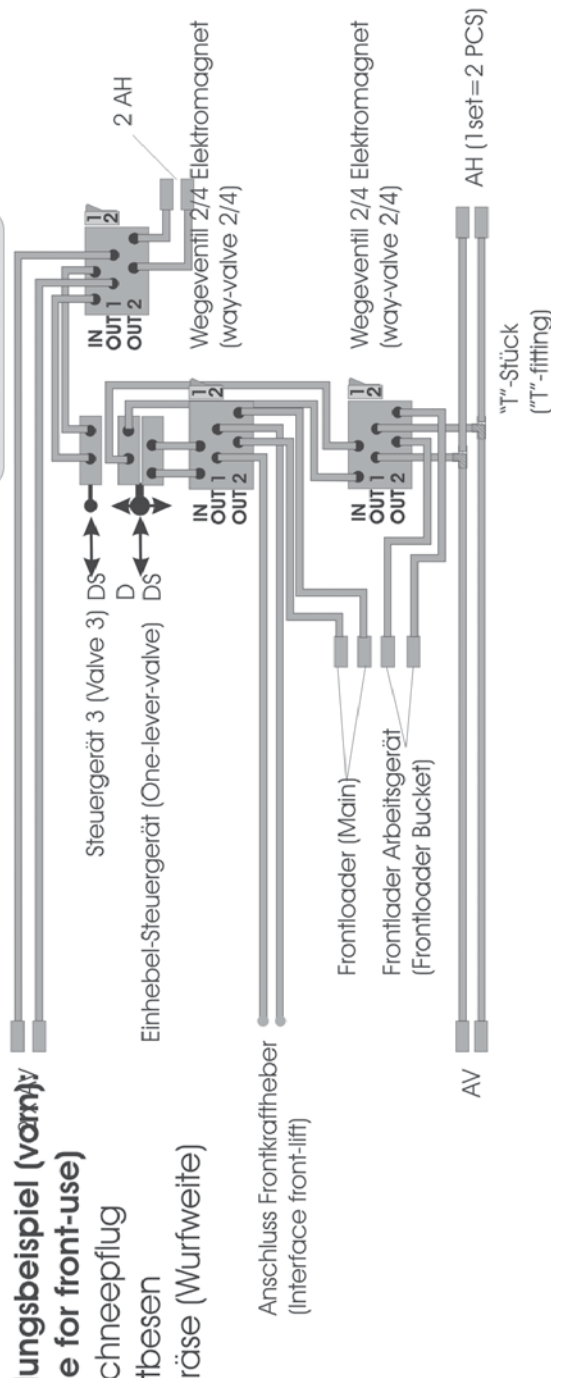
ungsbeispiel (vorn)
e for front-use)
chneepflug
tbesen
räse (Wurfweite)

Anschluss Frontkraftheber
(Interface front-lift)

Steuergerät 3 (Valve 3) DS
Einhebel-Steuergerät (One-lever-valve)
D
DS

Frontloader (Main)
Frontlader Arbeitsgerät
(Frontloader Bucket)

AV

IN
OUT 1
OUT 2
1
2

IN
OUT 1
OUT 2
1
2

IN
OUT 1
OUT 2
1
2

2 AH
Wegeventil 2/4 Elektromagnet
(way-valve 2/4)

Wegeventil 2/4 Elektromagnet
(way-valve 2/4)

"T"-Stück
("T"-fitting)

AH (1set=2 PCS)